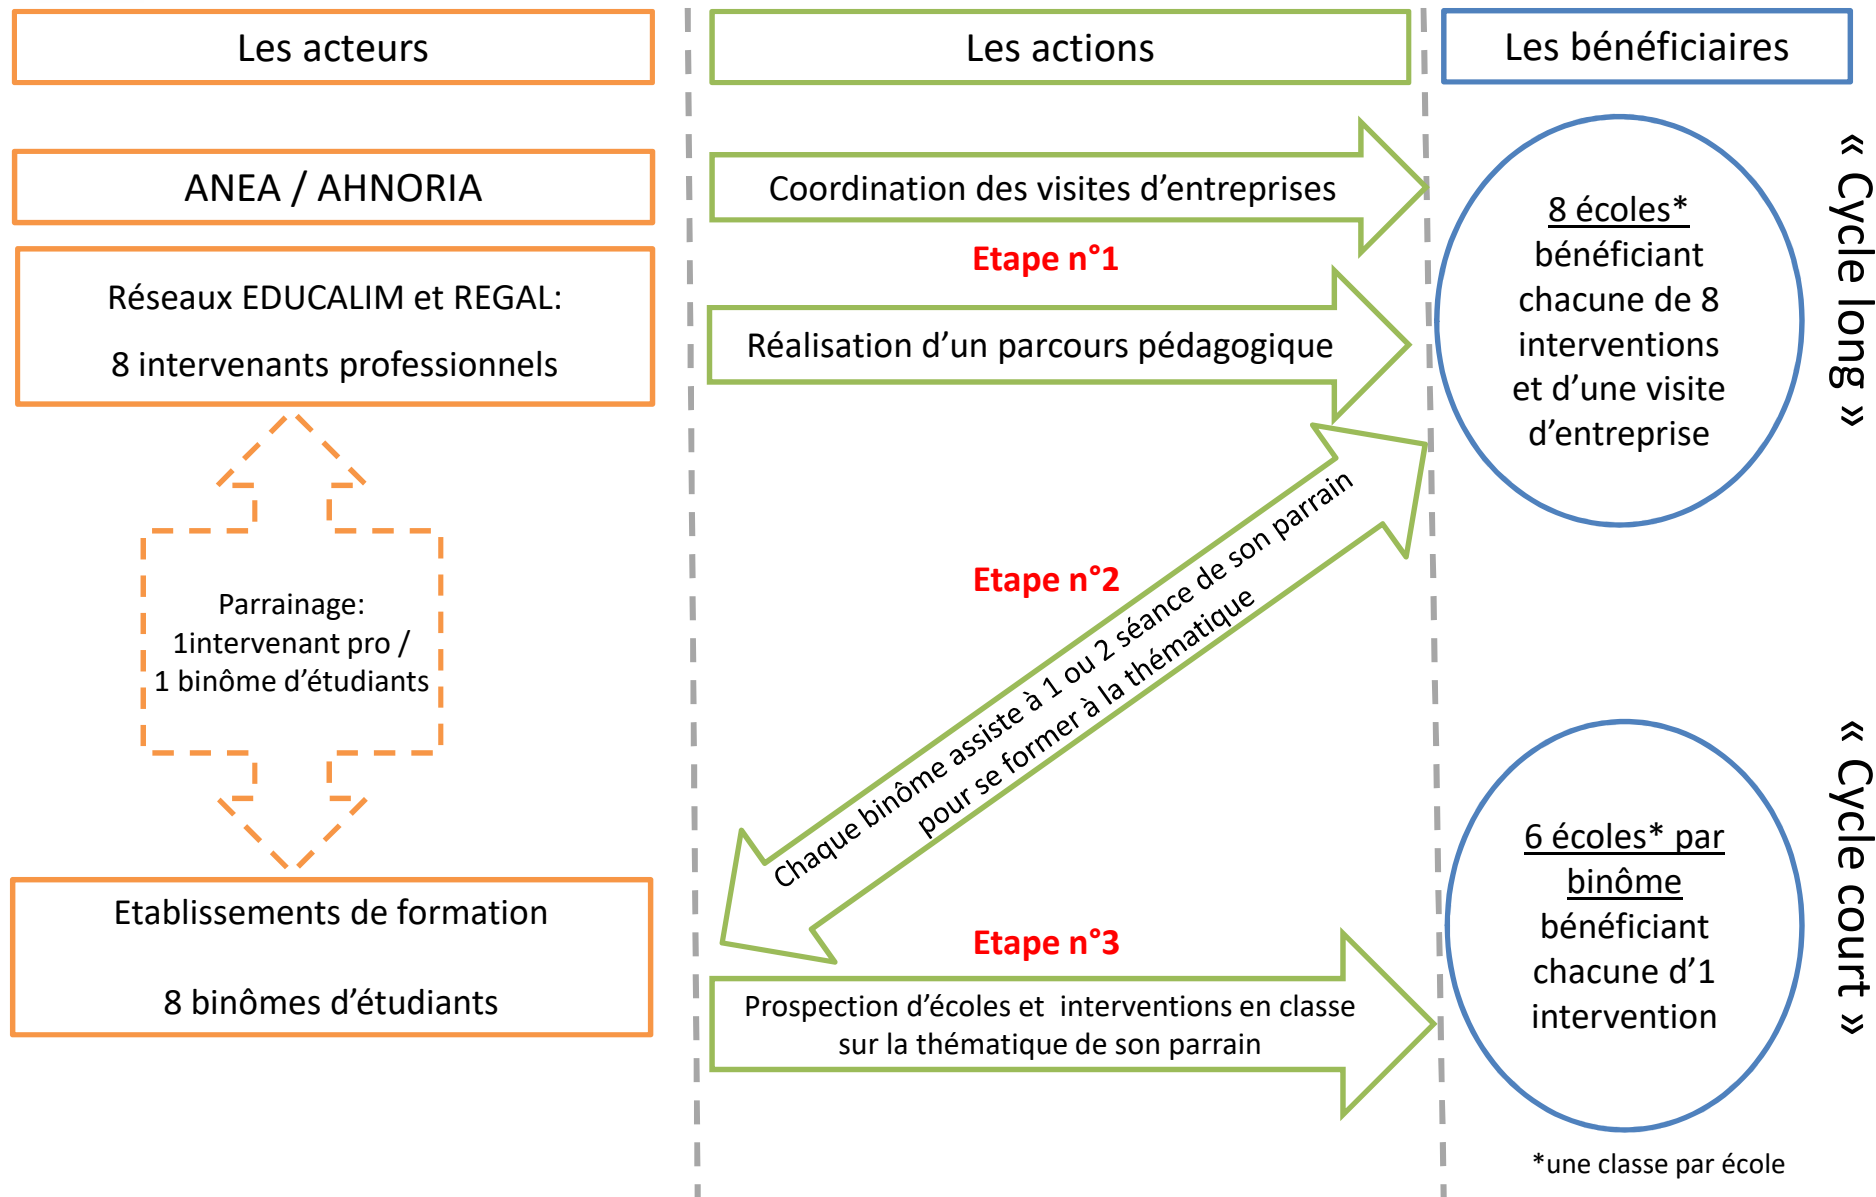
Les acteurs

Les actions

Les bénéficiaires

ANEA / AHNORIA

Coordination des visites d’entreprises

Etape n°1

Réseaux EDUCALIM et REGAL:

8 intervenants professionnels

Réalisation d’un parcours pédagogique

8 écoles*
bénéficiant chacune de 8 interventions et d’une visite d’entreprise

« Cycle long »

Etape n°2

Parrainage:
1intervenant pro /
1 binôme d’étudiants

Chaque binôme assiste à 1 ou 2 séance de son parrain pour se former à la thématique

« Cycle court »

6 écoles* par binôme
bénéficiant chacune d’1 intervention

Etablissements de formation

8 binômes d’étudiants

Etape n°3

Prospection d’écoles et interventions en classe sur la thématique de son parrain

*une classe par école